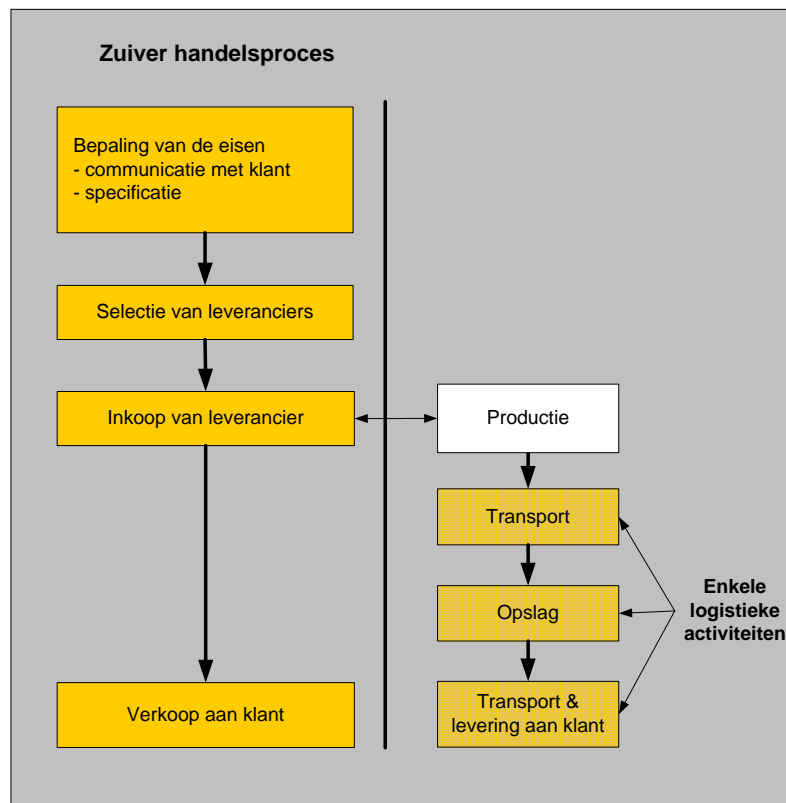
Zuiver handelsproces

Bepaling van de eisen
- communicatie met klant
- specificatie

Selectie van leveranciers

Inkoop van leverancier

Verkoop aan klant

Productie

Transport

Opslag

Transport & levering aan klant

Enkele logistieke activiteiten